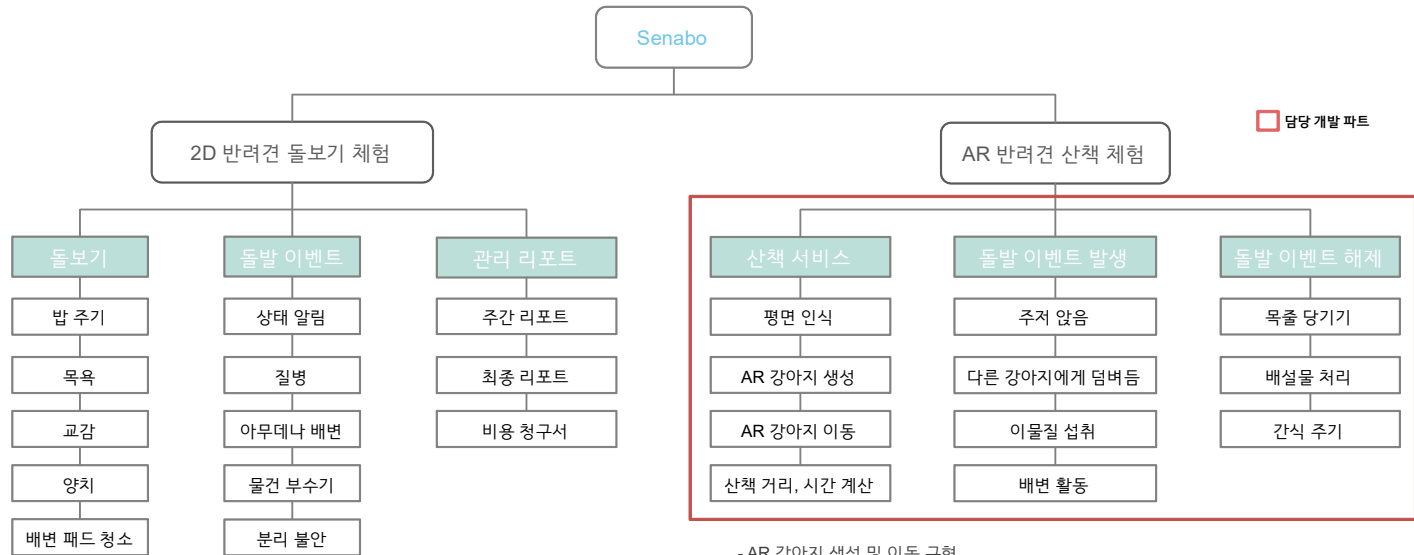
Senabo

담당 개발 파트

2D 반려견 돌보기 체험

AR 반려견 산책 체험

돌보기
밥 주기
목욕
교감
양치
배변 패드 청소

돌발 이벤트
상태 알림
질병
아무데나 배변
물건 부수기
분리 불안

관리 리포트
주간 리포트
최종 리포트
비용 청구서

산책 서비스
평면 인식
AR 강아지 생성
AR 강아지 이동
산책 거리, 시간 계산

돌발 이벤트 발생
주저 앉음
다른 강아지에게 덤벼듬
이물질 섭취
배변 활동

돌발 이벤트 해제
목줄 당기기
배설물 처리
간식 주기

- AR 강아지 생성 및 이동 구현